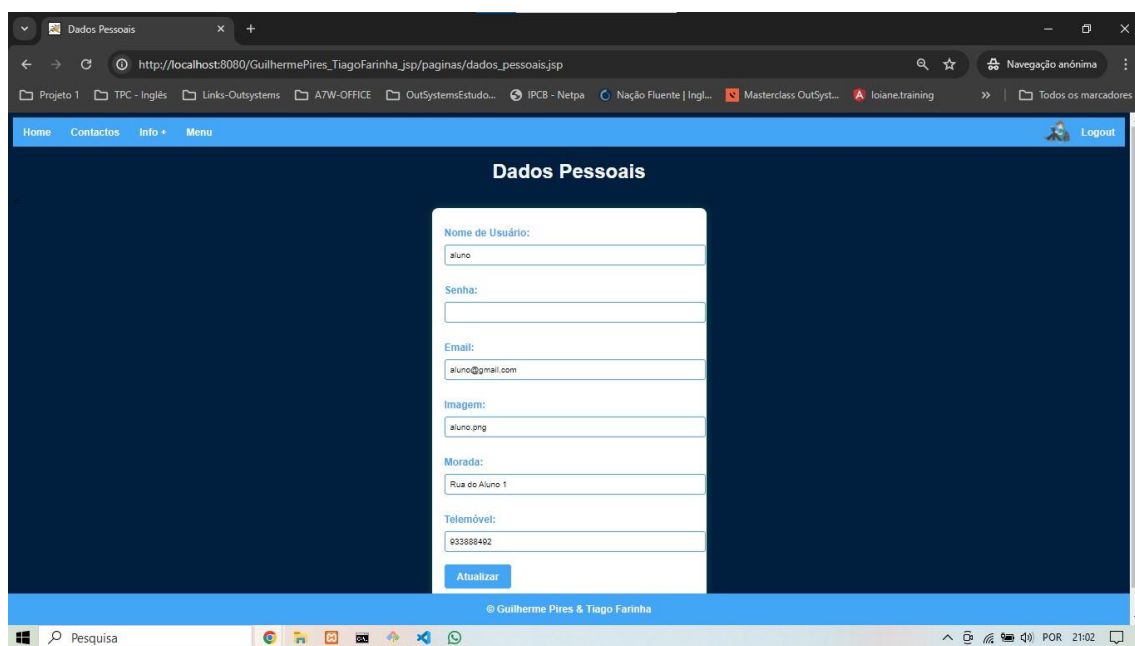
Dados Pessoais
http://localhost:8080/GuilhermePires_TiagoFarinha_jsp/paginas/dados_pessoais.jsp
Navegação anónima
Projeto 1 TPC - Inglês Links-Outsystems A7W-OFFICE OutSystemsEstudo... IPCB - Netpa Nação Fluente | Ingl... Masterclass OutSyst... loiane.training » Todos os marcadores

Home Contactos Info + Menu Logout

Dados Pessoais

Nome de Usuário:
aluno

Senha:

Email:
aluno@gmail.com

Imagem:
aluno.png

Morada:
Rua do Aluno 1

Telemóvel:
933888492

Atualizar

© Guilherme Pires & Tiago Farinha

Pesquisa
POR 21:02